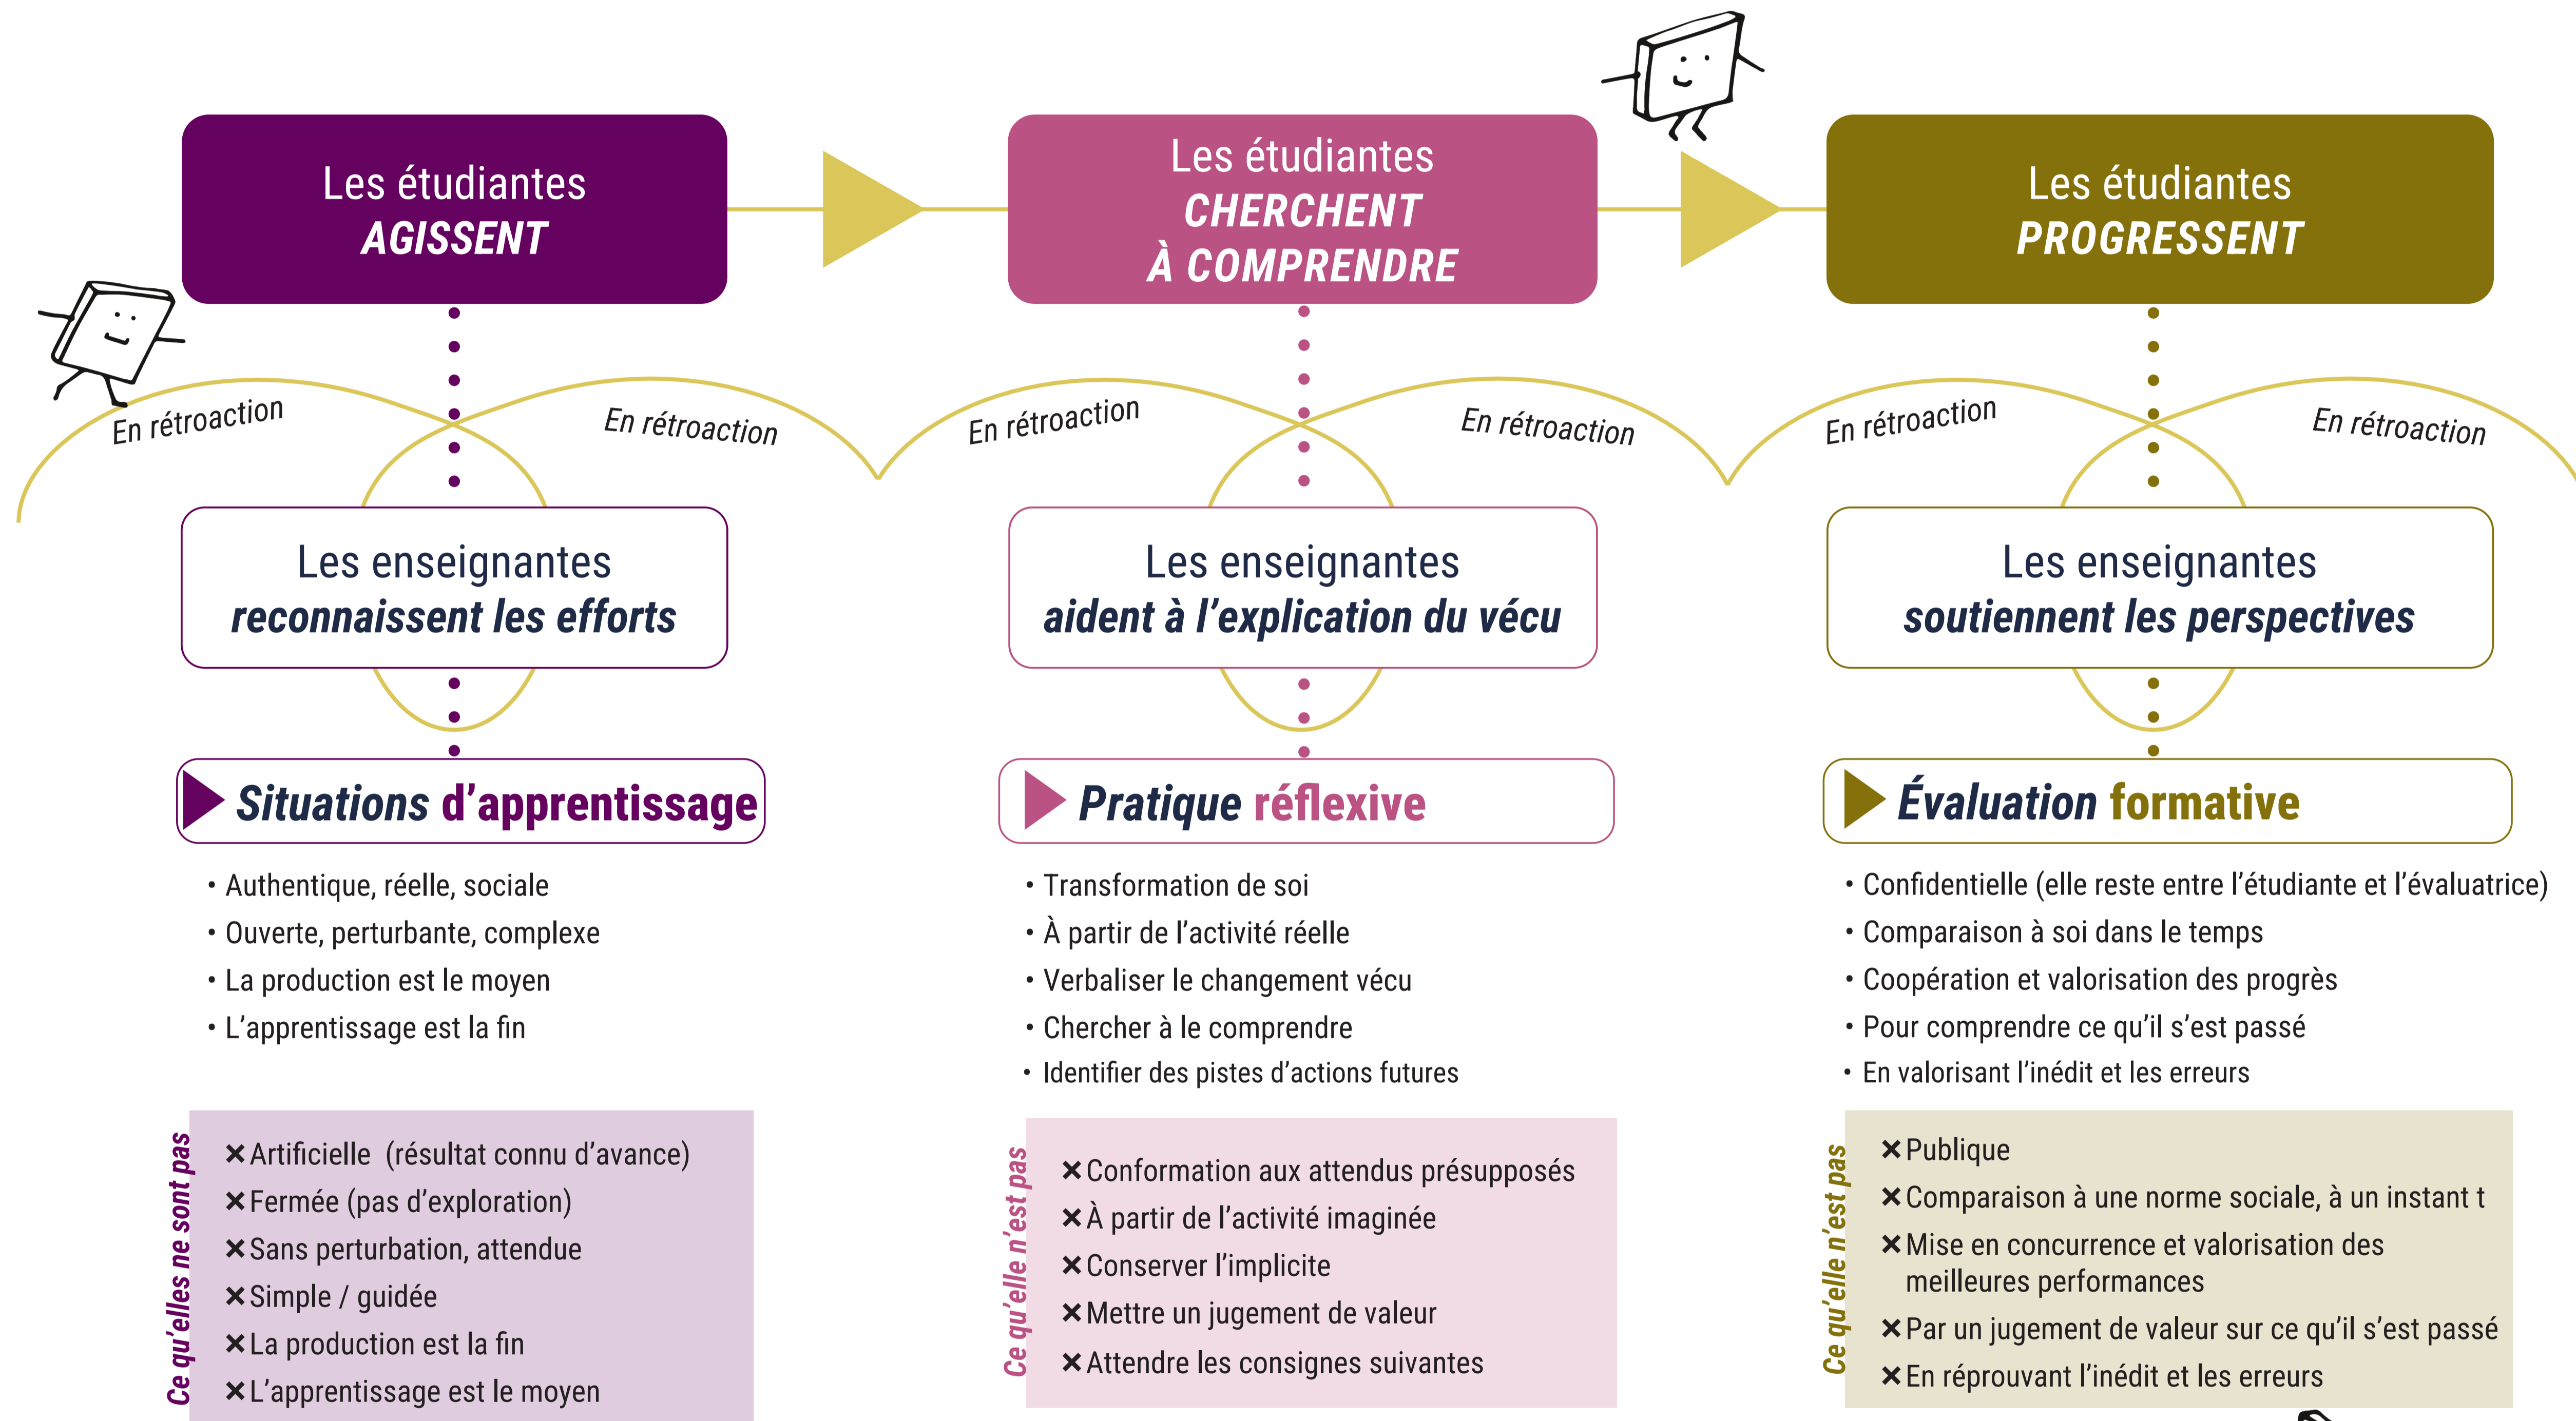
Les étudiantes
AGISSENT

Les étudiantes
CHERCHENT
À COMPRENDRE

Les étudiantes
PROGRESSENT

En rétroaction
En rétroaction
En rétroaction
En rétroaction
En rétroaction
En rétroaction

Les enseignantes
reconnaissent les efforts

Les enseignantes
aident à l'explication du vécu

Les enseignantes
soutiennent les perspectives

Situations d'apprentissage

- Authentique, réelle, sociale
- Ouverte, perturbante, complexe
- La production est le moyen
- L'apprentissage est la fin

Ce qu'elles ne sont pas
× Artificielle (résultat connu d'avance)
× Fermée (pas d'exploration)
× Sans perturbation, attendue
× Simple / guidée
× La production est la fin
× L'apprentissage est le moyen

Pratique réflexive

- Transformation de soi
- À partir de l'activité réelle
- Verbaliser le changement vécu
- Chercher à le comprendre
- Identifier des pistes d'actions futures

Ce qu'elle n'est pas
× Conformation aux attendus présupposés
× À partir de l'activité imaginée
× Conserver l'implicite
× Mettre un jugement de valeur
× Attendre les consignes suivantes

Évaluation formative

- Confidentielle (elle reste entre l'étudiante et l'évaluatrice)
- Comparaison à soi dans le temps
- Coopération et valorisation des progrès
- Pour comprendre ce qu'il s'est passé
- En valorisant l'inédit et les erreurs

Ce qu'elle n'est pas
× Publique
× Comparaison à une norme sociale, à un instant t
× Mise en concurrence et valorisation des meilleures performances
× Par un jugement de valeur sur ce qu'il s'est passé
× En réprouvant l'inédit et les erreurs